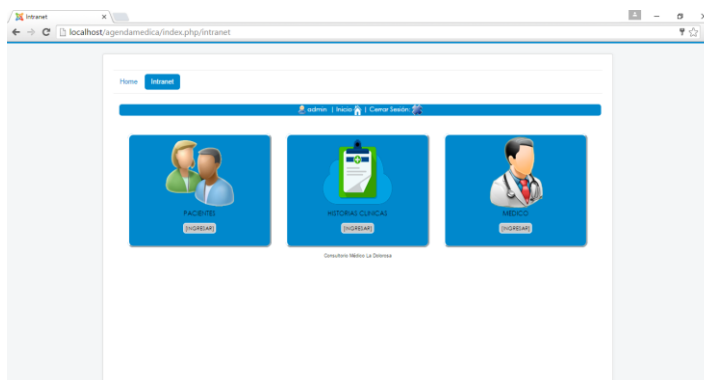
Intranet

localhost/agendamedica/index.php/intranet

Home Intranet

admin | Inicio | Cerrar Sesión

PACIENTES
[INGRESAR]

HISTORIAS CLINICAS
[INGRESAR]

MEDICO
[INGRESAR]

Consultorio Médico La Dolorosa